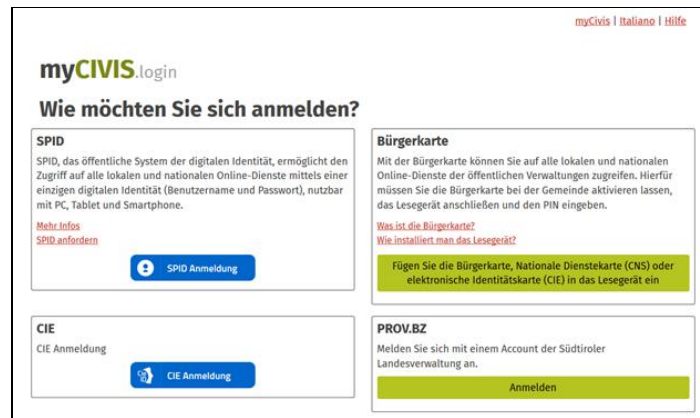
myCivis | Italiano | Hilfe

myCIVIS.login

Wie möchten Sie sich anmelden?

SPID

SPID, das öffentliche System der digitalen Identität, ermöglicht den Zugriff auf alle lokalen und nationalen Online-Dienste mittels einer einzigen digitalen Identität (Benutzername und Passwort), nutzbar mit PC, Tablet und Smartphone.

Mehr Infos
SPID anfordern

SPID Anmeldung

Bürgerkarte

Mit der Bürgerkarte können Sie auf alle lokalen und nationalen Online-Dienste der öffentlichen Verwaltungen zugreifen. Hierfür müssen Sie die Bürgerkarte bei der Gemeinde aktivieren lassen, das Lesegerät anschließen und den PIN eingeben.

Was ist die Bürgerkarte?
Wie installiert man das Lesegerät?

Fügen Sie die Bürgerkarte, Nationale Dienstekarte (CNS) oder elektronische Identitätskarte (CIE) in das Lesegerät ein

CIE

CIE Anmeldung

CIE Anmeldung

PROV.BZ

Melden Sie sich mit einem Account der Südtiroler Landesverwaltung an.

Anmelden